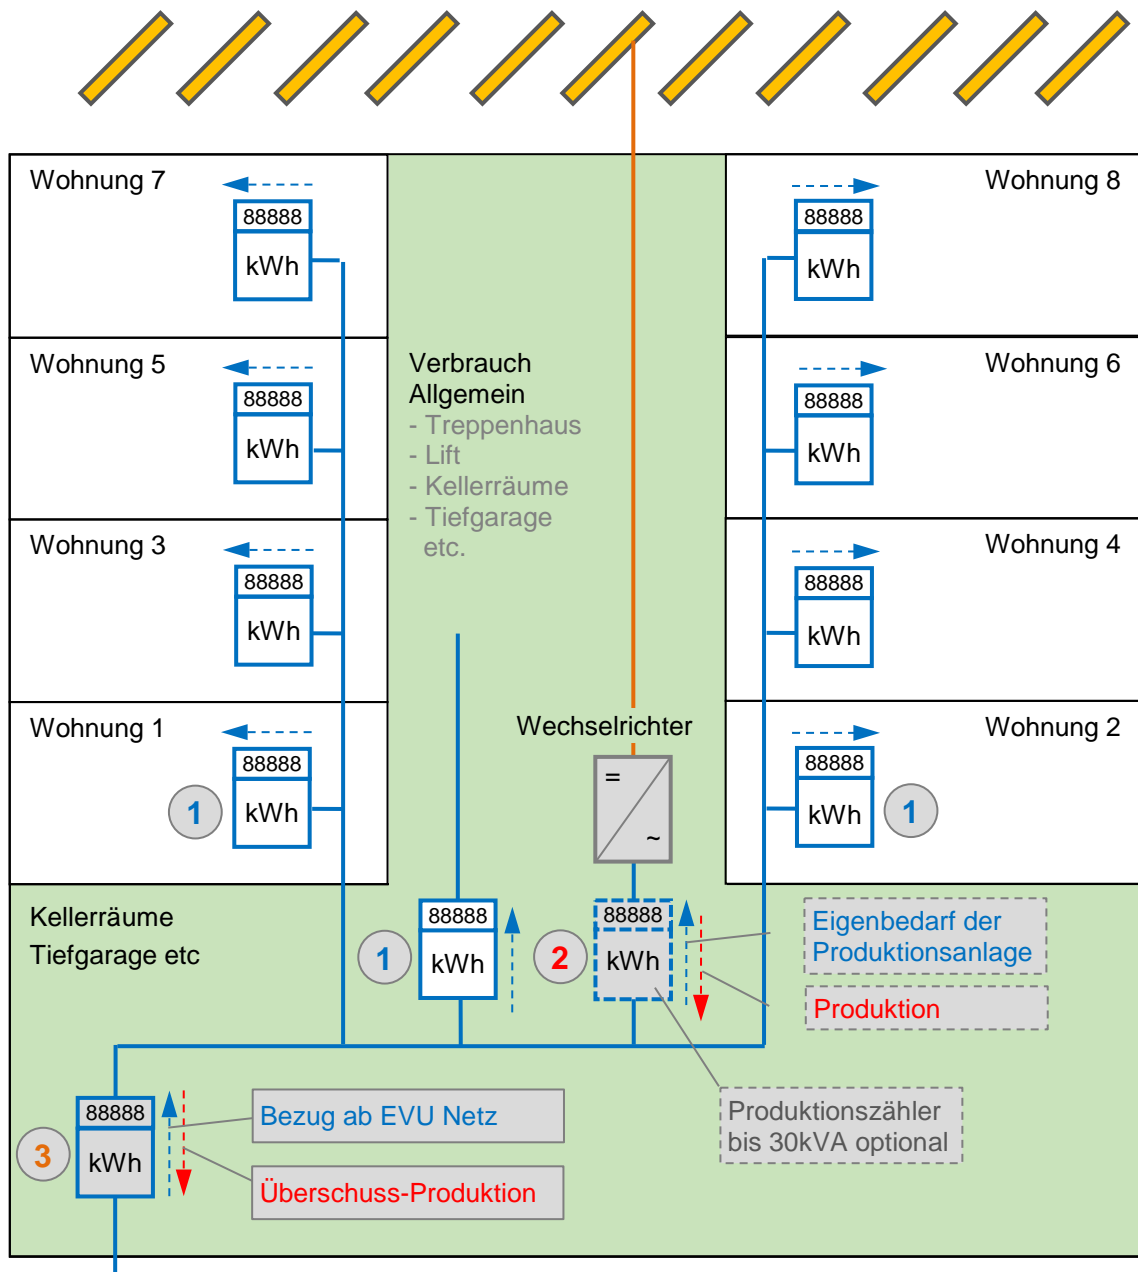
Wohnung 7

88888
kWh

Wohnung 8

88888
kWh

Wohnung 5

88888
kWh

Verbrauch
Allgemein
- Treppenhaus
- Lift
- Kellerräume
- Tiefgarage
etc.

Wohnung 6

88888
kWh

Wohnung 3

88888
kWh

Wohnung 4

88888
kWh

Wohnung 1

88888
1
kWh

Wechselrichter

=
~

Wohnung 2

88888
kWh
1

Kellerräume
Tiefgarage etc

1
88888
kWh

2
88888
kWh

Eigenbedarf der Produktionsanlage

Produktion

88888
3
kWh

Bezug ab EVU Netz

Überschuss-Produktion

Produktionszähler bis 30kVA optional